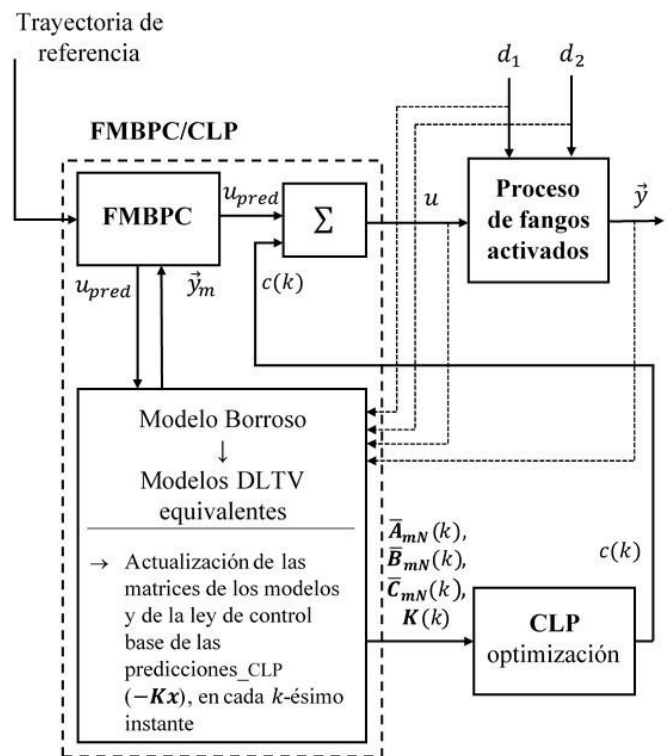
Trayectoria de referencia

FMBPC/CLP

FMBPC

$u_{pred}$

$\sum$

$u$

$d_1$

$d_2$

Proceso de fangos activados

$\vec{y}$

$u_{pred}$

$\vec{y}_m$

$c(k)$

Modelo Borroso
↓
Modelos DLTV equivalentes

→ Actualización de las matrices de los modelos y de la ley de control base de las predicciones_CLP $(-\boldsymbol{Kx})$, en cada $k$-ésimo instante

$\bar{\boldsymbol{A}}_{\boldsymbol{mN}}(k)$, $\bar{\boldsymbol{B}}_{\boldsymbol{mN}}(k)$, $\bar{\boldsymbol{C}}_{\boldsymbol{mN}}(k)$, $\boldsymbol{K}(k)$

$c(k)$

CLP optimización